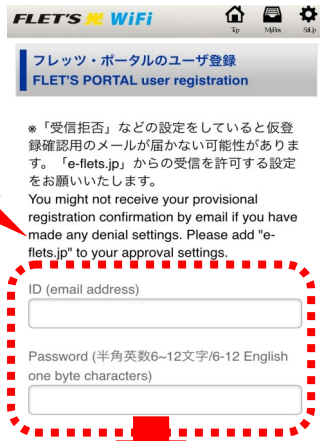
FLET'S WiFi

Top MyBox SetUp

フレッツ・ポータルのユーザ登録
FLET'S PORTAL user registration

※「受信拒否」などの設定をしていると仮登録確認用のメールが届かない可能性があります。「e-flets.jp」からの受信を許可する設定をお願いいたします。
You might not receive your provisional registration confirmation by email if you have made any denial settings. Please add "e-flets.jp" to your approval settings.

ID (email address)

Password (半角英数6~12文字/6-12 English one byte characters)